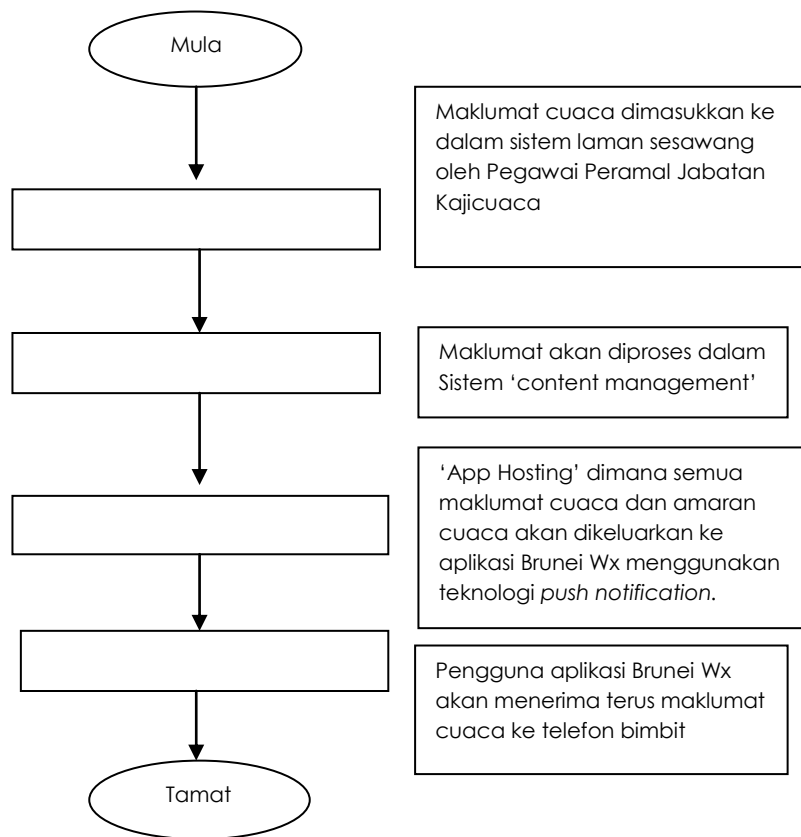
Mula

Maklumat cuaca dimasukkan ke dalam sistem laman sesawang oleh Pegawai Peramal Jabatan Kajicuaca

Maklumat akan diproses dalam Sistem 'content management'

'App Hosting' dimana semua maklumat cuaca dan amaran cuaca akan dikeluarkan ke aplikasi Brunei Wx menggunakan teknologi push notification.

Pengguna aplikasi Brunei Wx akan menerima terus maklumat cuaca ke telefon bimbit

Tamat